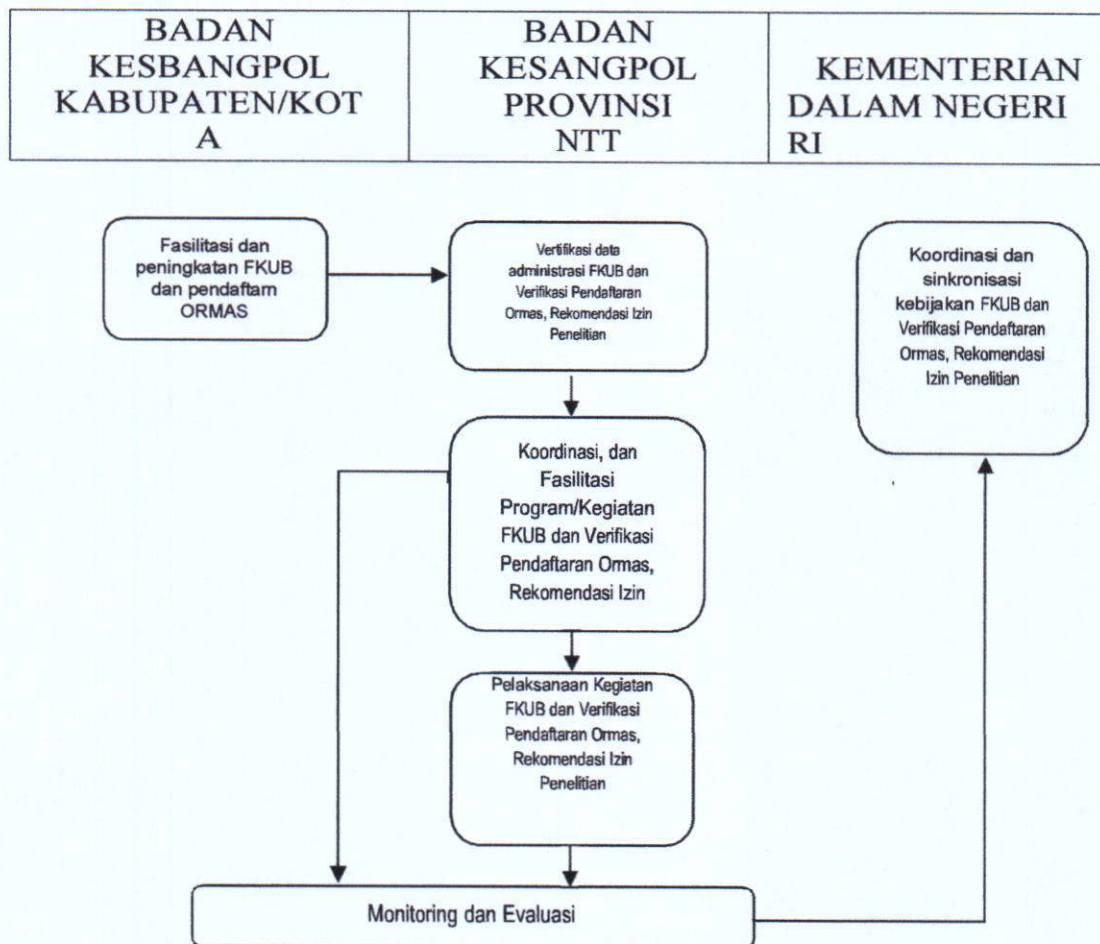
| BADAN KESBANGPOL KABUPATEN/KOTA | BADAN KESANGPOL PROVINSI NTT | KEMENTERIAN DALAM NEGERI RI |
|---|---|---|

Fasilitasi dan peningkatan FKUB dan pendaftarn ORMAS

Verifikasi data administrasi FKUB dan Verifikasi Pendaftaran Ormas, Rekomendasi Izin Penelitian

Koordinasi dan sinkronisasi kebijakan FKUB dan Verifikasi Pendaftaran Ormas, Rekomendasi Izin Penelitian

Koordinasi, dan Fasilitasi Program/Kegiatan FKUB dan Verifikasi Pendaftaran Ormas, Rekomendasi Izin

Pelaksanaan Kegiatan FKUB dan Verifikasi Pendaftaran Ormas, Rekomendasi Izin Penelitian

Monitoring dan Evaluasi